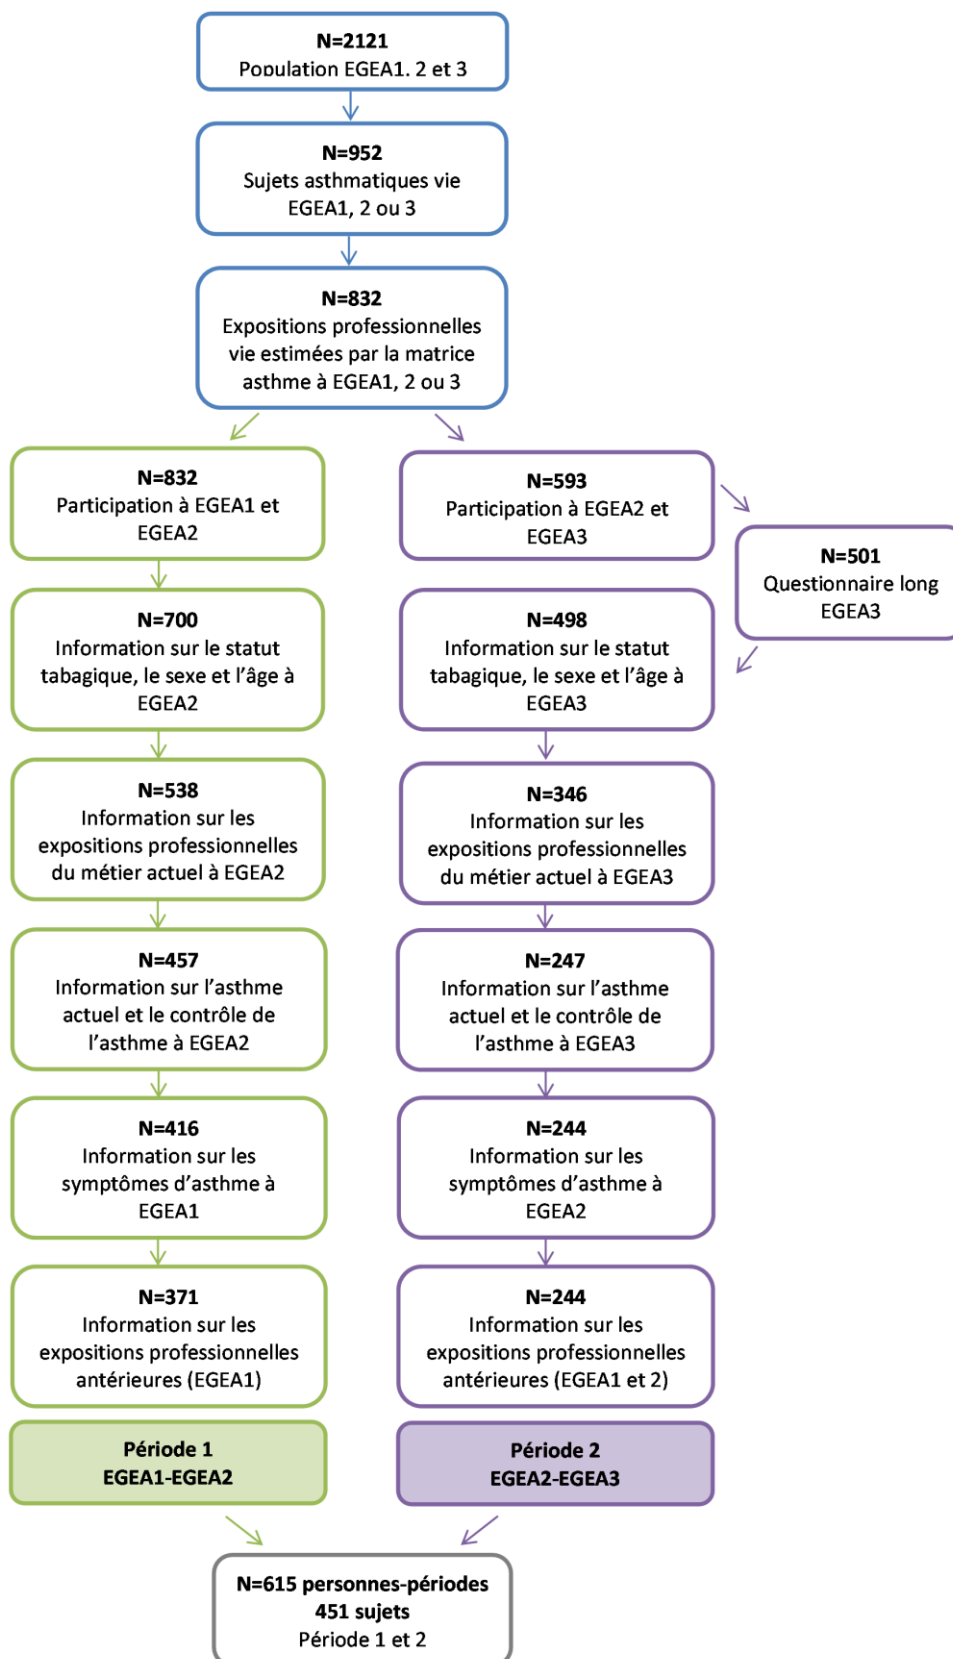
N=2121
Population EGEA1, 2 et 3

N=952
Sujets asthmatiques vie EGEA1, 2 ou 3

N=832
Expositions professionnelles vie estimées par la matrice asthme à EGEA1, 2 ou 3

N=832
Participation à EGEA1 et EGEA2

N=700
Information sur le statut tabagique, le sexe et l'âge à EGEA2

N=538
Information sur les expositions professionnelles du métier actuel à EGEA2

N=457
Information sur l'asthme actuel et le contrôle de l'asthme à EGEA2

N=416
Information sur les symptômes d'asthme à EGEA1

N=371
Information sur les expositions professionnelles antérieures (EGEA1)

Période 1
EGEA1-EGEA2

N=593
Participation à EGEA2 et EGEA3

N=501
Questionnaire long EGEA3

N=498
Information sur le statut tabagique, le sexe et l'âge à EGEA3

N=346
Information sur les expositions professionnelles du métier actuel à EGEA3

N=247
Information sur l'asthme actuel et le contrôle de l'asthme à EGEA3

N=244
Information sur les symptômes d'asthme à EGEA2

N=244
Information sur les expositions professionnelles antérieures (EGEA1 et 2)

Période 2
EGEA2-EGEA3

N=615 personnes-périodes
451 sujets
Période 1 et 2